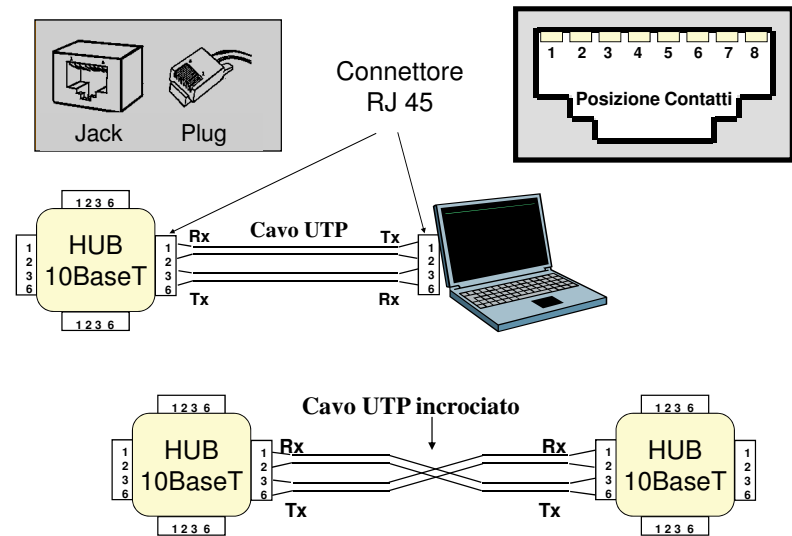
Jack Plug

Connettore RJ 45

1 2 3 4 5 6 7 8
Posizione Contatti

1 2 3 6
1 2 3 6
HUB 10BaseT
1 2 3 6
1 2 3 6
Rx
Tx
Cavo UTP
Tx
Rx
1 2 3 6

Cavo UTP incrociato

1 2 3 6
1 2 3 6
HUB 10BaseT
1 2 3 6
1 2 3 6
Rx
Tx
Rx
Tx
1 2 3 6
1 2 3 6
HUB 10BaseT
1 2 3 6
1 2 3 6